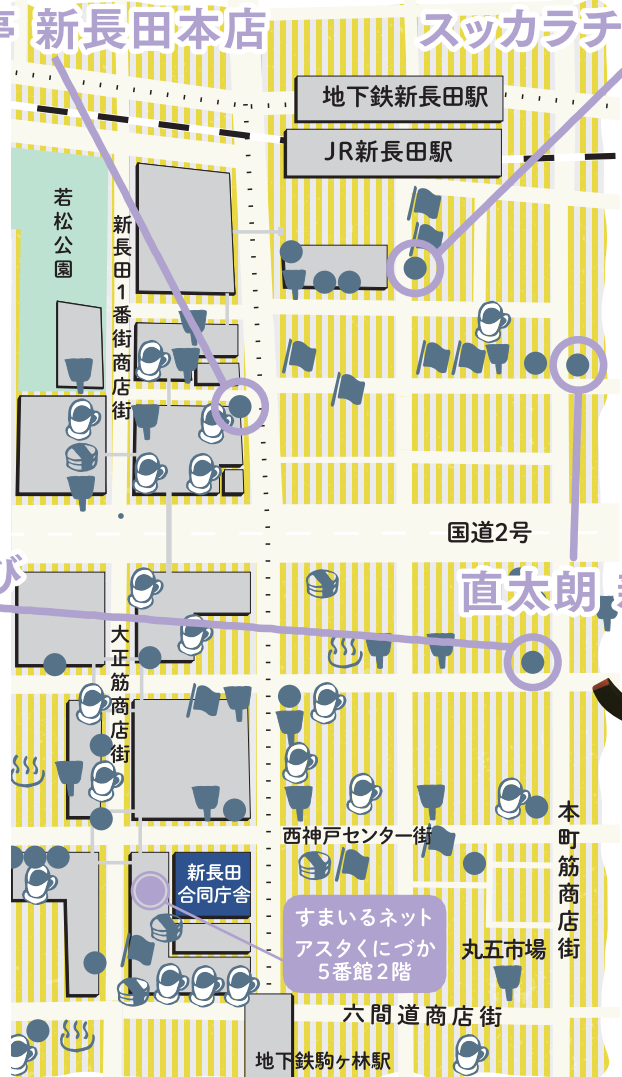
亭 新長田本店
スッカラチ
地下鉄新長田駅
JR新長田駅
若松公園
新長田1番街商店街
国道2号
び
直太朗
大正筋商店街
本町筋商店街
西神戸センター街
新長田合同庁舎
すまいるネット
アスタくにづか5番館2階
丸五市場
六間道商店街
地下鉄駒ヶ林駅